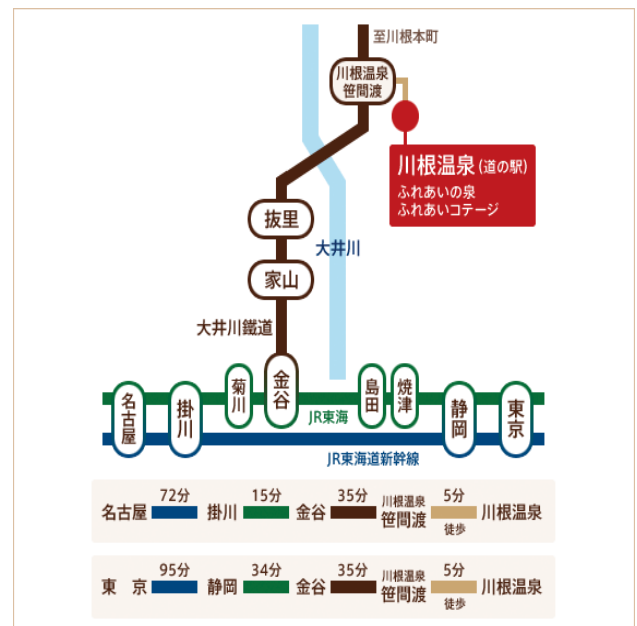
至川根本町

川根温泉笹間渡

川根温泉(道の駅)
ふれあいの泉
ふれあいコテージ

抜里

大井川

家山

大井川鐵道

名古屋　掛川　菊川　金谷　島田　焼津　静岡　東京

JR東海

JR東海道新幹線

名古屋 72分 掛川 15分 金谷 35分 川根温泉笹間渡 5分 徒歩 川根温泉

東　京 95分 静岡 34分 金谷 35分 川根温泉笹間渡 5分 徒歩 川根温泉